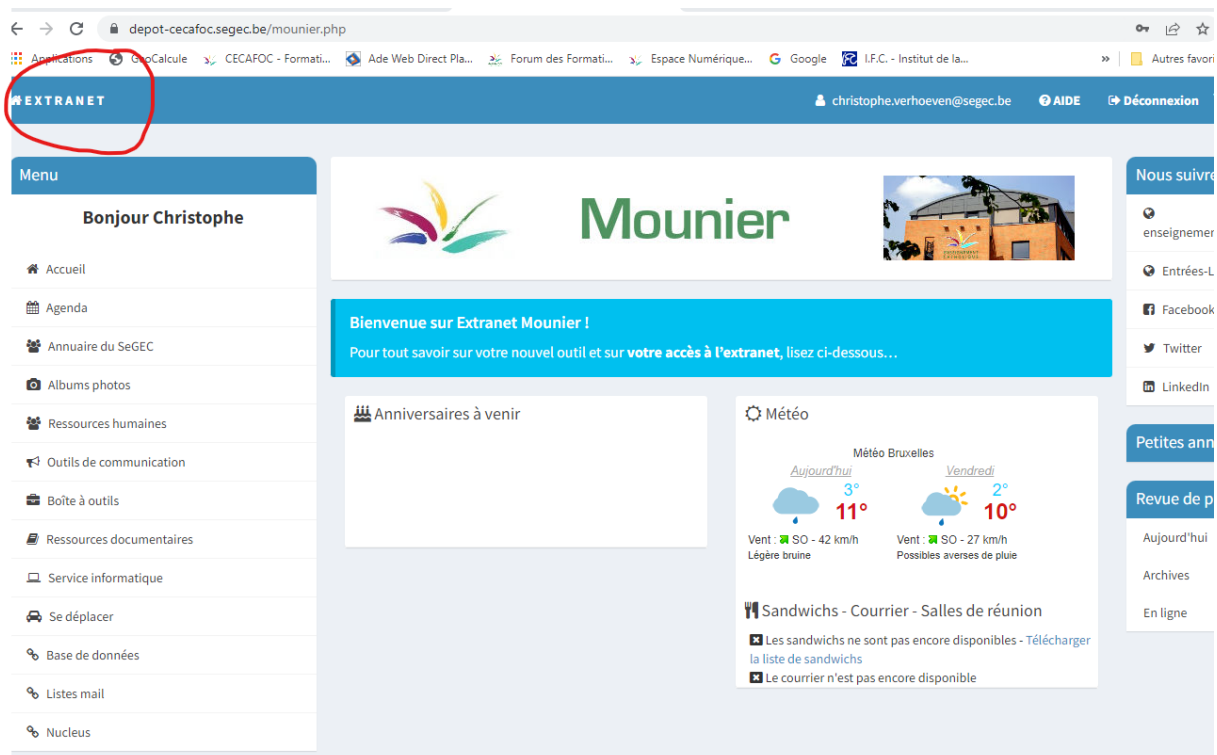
depot-cecafoc.segec.be/mounier.php

Applications GeoCalcule CECAFOC - Formati... Ade Web Direct Pla... Forum des Formati... Espace Numérique... Google I.F.C. - Institut de la... » Autres favori

EXTRANET

christophe.verhoeven@segec.be AIDE Déconnexion

Menu

Bonjour Christophe

Accueil
Agenda
Annuaire du SeGEC
Albums photos
Ressources humaines
Outils de communication
Boîte à outils
Ressources documentaires
Service informatique
Se déplacer
Base de données
Listes mail
Nucleus

Mounier

Bienvenue sur Extranet Mounier !
Pour tout savoir sur votre nouvel outil et sur **votre accès à l'extranet**, lisez ci-dessous…

Anniversaires à venir

Météo

Météo Bruxelles
Aujourd'hui
3°
11°
Vent : SO - 42 km/h
Légère bruine
Vendredi
2°
10°
Vent : SO - 27 km/h
Possibles averses de pluie

Sandwichs - Courrier - Salles de réunion

Les sandwichs ne sont pas encore disponibles - Télécharger la liste de sandwichs
Le courrier n'est pas encore disponible

Nous suivre
enseignemer
Entrées-L
Facebook
Twitter
LinkedIn

Petites ann

Revue de p
Aujourd'hui
Archives
En ligne